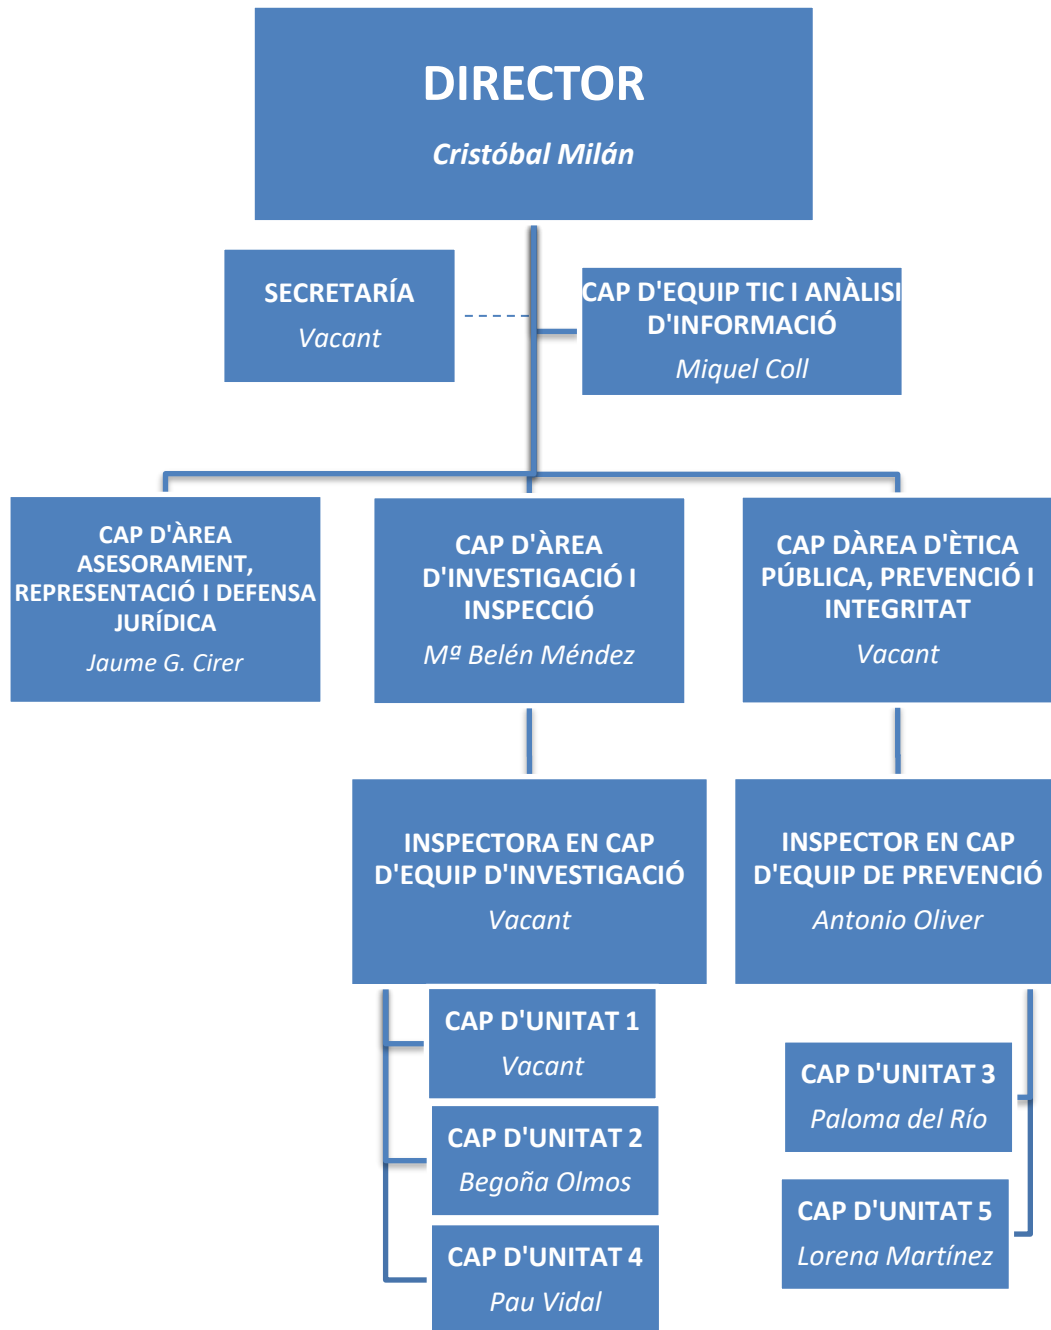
DIRECTOR
Cristóbal Milán

SECRETARÍA
Vacant

CAP D'EQUIP TIC I ANÀLISI D'INFORMACIÓ
Miquel Coll

CAP D'ÀREA ASESORAMENT, REPRESENTACIÓ I DEFENSA JURÍDICA
Jaume G. Cirer

CAP D'ÀREA D'INVESTIGACIÓ I INSPECCIÓ
Mª Belén Méndez

CAP DÀREA D'ÈTICA PÚBLICA, PREVENCIÓ I INTEGRITAT
Vacant

INSPECTORA EN CAP D'EQUIP D'INVESTIGACIÓ
Vacant

INSPECTOR EN CAP D'EQUIP DE PREVENCIÓ
Antonio Oliver

CAP D'UNITAT 1
Vacant

CAP D'UNITAT 2
Begoña Olmos

CAP D'UNITAT 4
Pau Vidal

CAP D'UNITAT 3
Paloma del Río

CAP D'UNITAT 5
Lorena Martínez